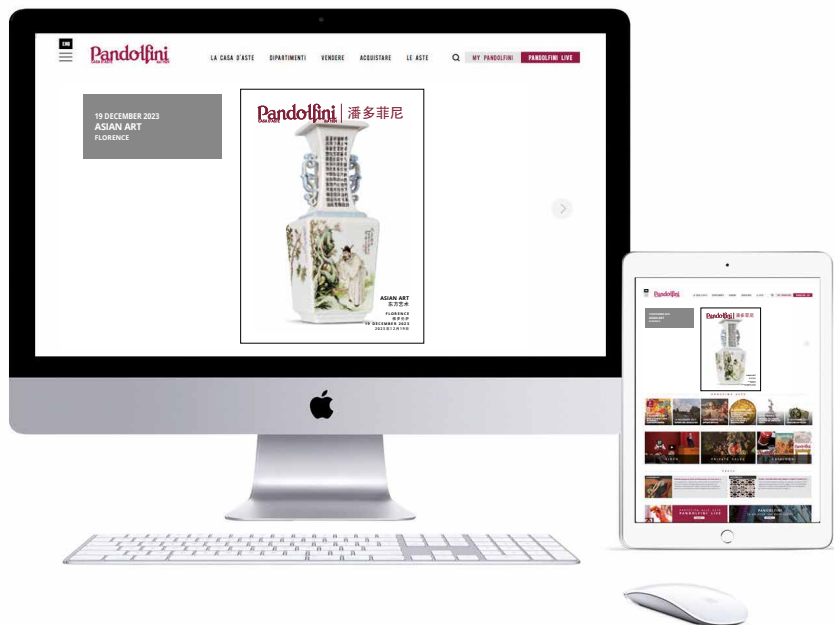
ENG

Pandolfini
Casa d'Aste 1924

LA CASA D'ASTE DIPARTIMENTI VENDERE ACQUISTARE LE ASTE

MY PANDOLFINI PANDOLFINI LIVE

19 DECEMBER 2023
ASIAN ART
FLORENCE

Pandolfini | 潘多菲尼

ASIAN ART
东方艺术

FLORENCE
佛罗伦萨
19 DECEMBER 2023
2023年12月19日